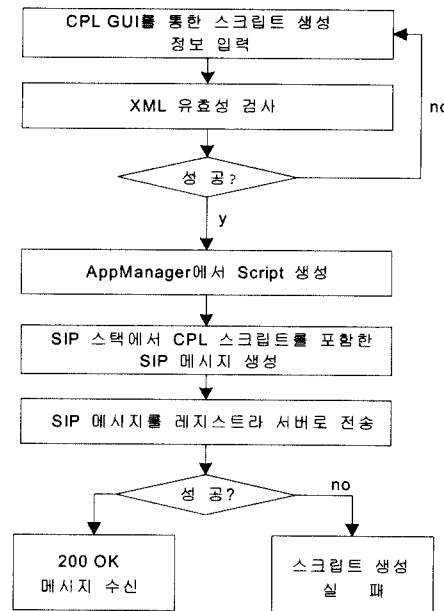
CPL GUI를 통한 스크립트 생성 정보 입력

XML 유효성 검사

no

성 공?

y

AppManager에서 Script 생성

SIP 스택에서 CPL 스크립트를 포함한 SIP 메시지 생성

SIP 메시지를 레지스트라 서버로 전송

성 공?

no

200 OK 메시지 수신

스크립트 생성 실 패